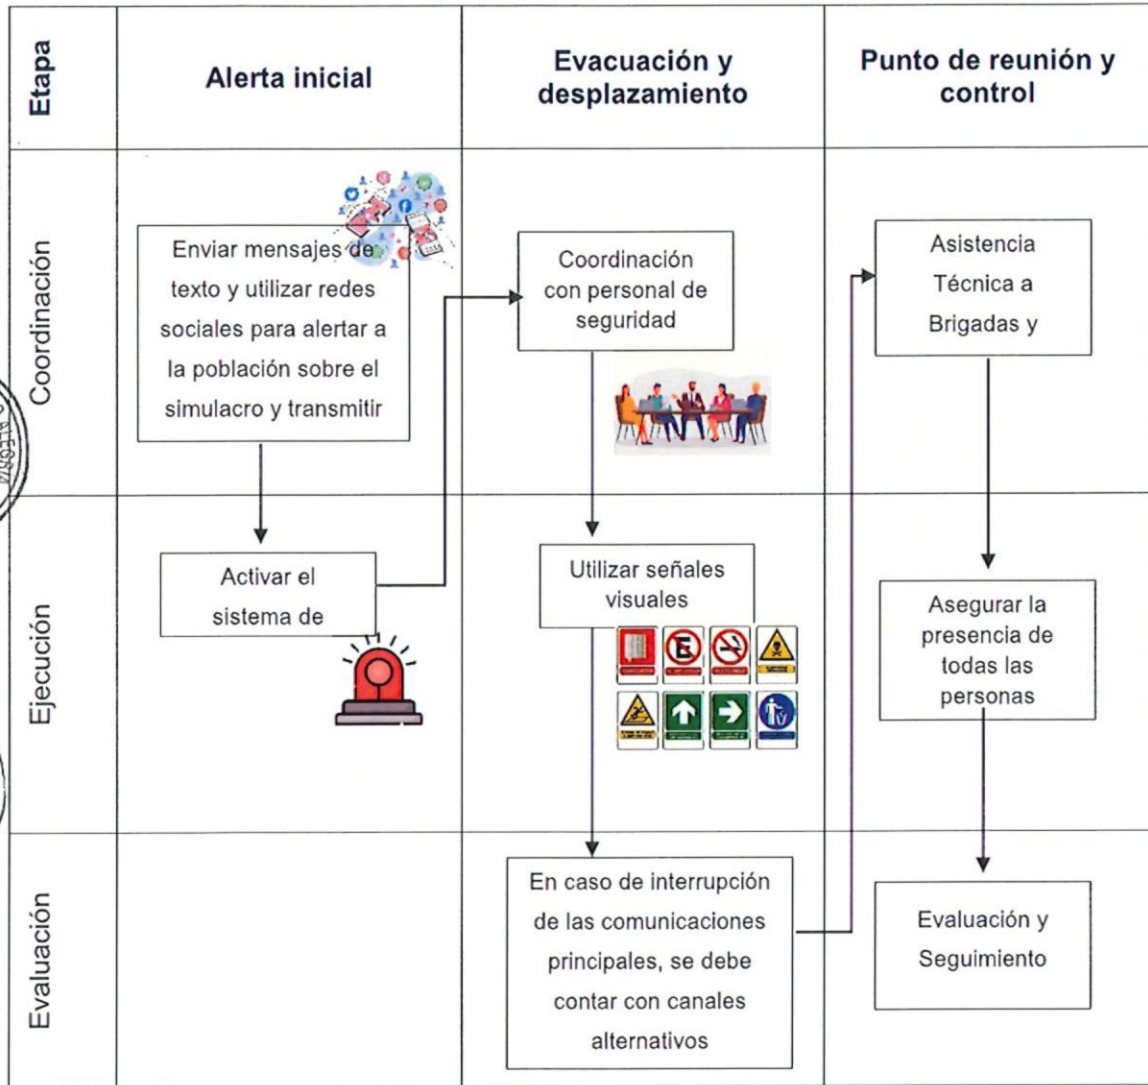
| Etapa | Alerta inicial | Evacuación y desplazamiento | Punto de reunión y control |
|---|---|---|---|
| Coordinación | Enviar mensajes de texto y utilizar redes sociales para alertar a la población sobre el simulacro y transmitir | Coordinación con personal de seguridad | Asistencia Técnica a Brigadas y |
| Ejecución | Activar el sistema de | Utilizar señales visuales | Asegurar la presencia de todas las personas |
| Evaluación | | En caso de interrupción de las comunicaciones principales, se debe contar con canales alternativos | Evaluación y Seguimiento |